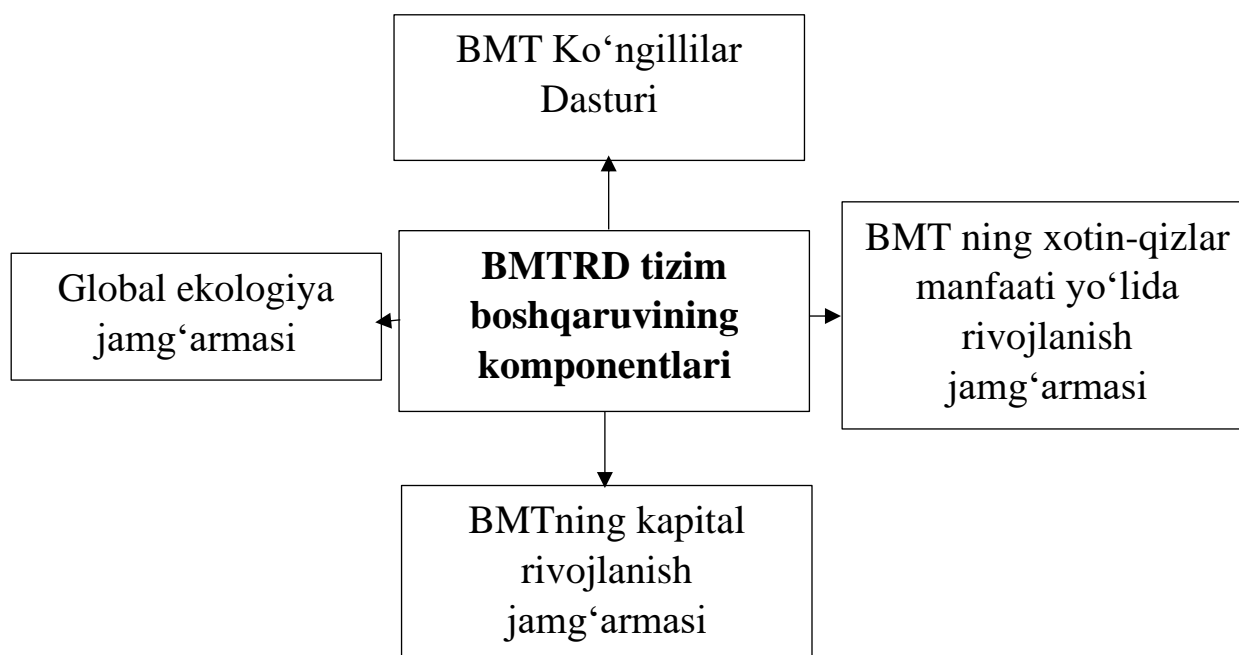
BMT Ko‘ngillilar Dasturi

Global ekologiya jamg‘armasi

**BMTRD tizim boshqaruvining komponentlari**

BMT ning xotin-qizlar manfaati yo‘lida rivojlanish jamg‘armasi

BMTning kapital rivojlanish jamg‘armasi